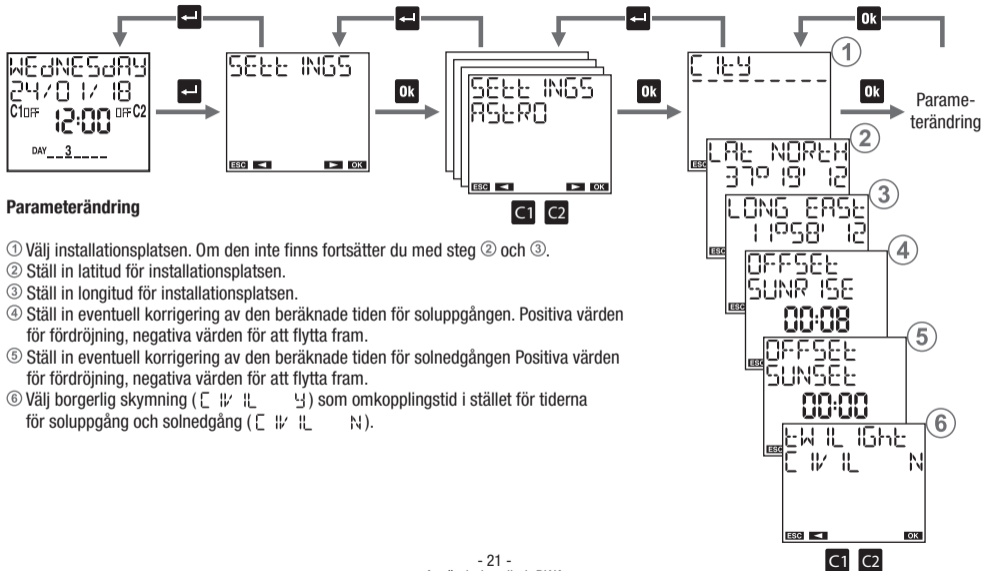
WEdNESdAY
24/01/18
C1OFF 12:00 OFF C2
DAY 3

SEttINGS
ESC ◄ ► OK

Ok

SEttINGS
ASTRO
ESC ◄ ► OK

C1 C2

Ok

CIty
ESC

Ok

Ok

Parameterändring

1 2 3 4 5 6

LAt NORtH
37° 19' 12
ESC

LONG EASt
11°58' 12
ESC

OFFSEt
SUNRISE
00:08
ESC

OFFSEt
SUNSEt
00:00
ESC

tWILIGht
CIVIL N
ESC ◄ OK

C1 C2

Parameterändring

① Välj installationsplatsen. Om den inte finns fortsätter du med steg ② och ③.
② Ställ in latitud för installationsplatsen.
③ Ställ in longitud för installationsplatsen.
④ Ställ in eventuell korrigering av den beräknade tiden för soluppgången. Positiva värden för fördröjning, negativa värden för att flytta fram.
⑤ Ställ in eventuell korrigering av den beräknade tiden för solnedgången Positiva värden för fördröjning, negativa värden för att flytta fram.
⑥ Välj borgerlig skymning (CIVIL Y) som omkopplingstid i stället för tiderna för soluppgång och solnedgång (CIVIL N).

- 21 -
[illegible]